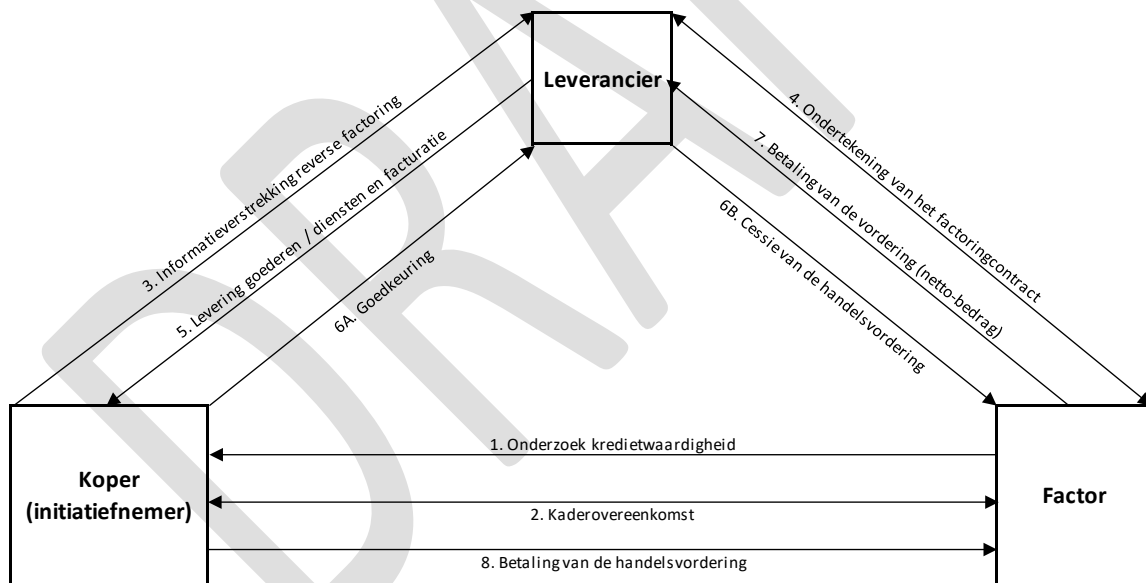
Leverancier

3. Informatieverstrekking reverse factoring

5. Levering goederen / diensten en facturatie

6A. Goedkeuring

4. Ondertekening van het factoringcontract

7. Betaling van de vordering (netto-bedrag)

6B. Cessie van de handelsvordering

Koper (initiatiefnemer)

Factor

1. Onderzoek kredietwaardigheid

2. Kaderovereenkomst

8. Betaling van de handelsvordering

DRAFT